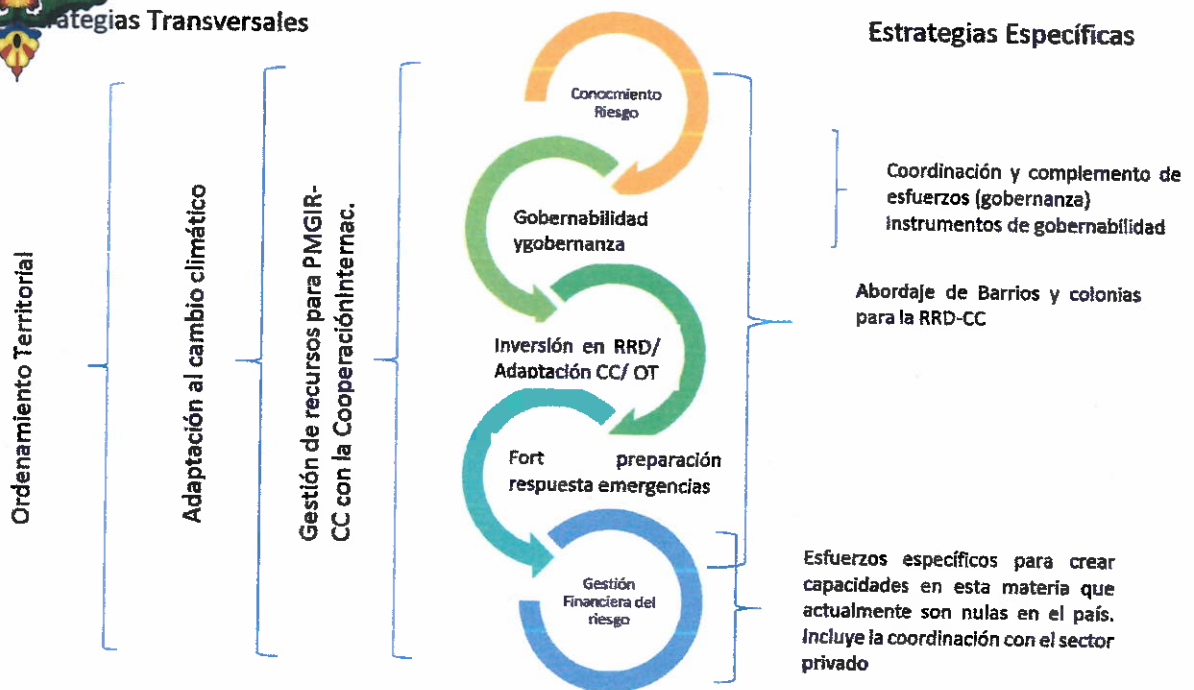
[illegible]trategias Transversales

Estrategias Específicas

Ordenamiento Territorial

Adaptación al cambio climático

Gestión de recursos para PMGIR-CC con la CooperaciónInternac.

Conocmiento Riesgo

Gobernabilidad ygobernanza

Inversión en RRD/ Adaptación CC/ OT

Fort preparación respuesta emergencias

Gestión Financiera del riesgo

Coordinación y complemento de esfuerzos (gobernanza) instrumentos de gobernabilidad

Abordaje de Barrios y colonias para la RRD-CC

Esfuerzos específicos para crear capacidades en esta materia que actualmente son nulas en el país. Incluye la coordinación con el sector privado